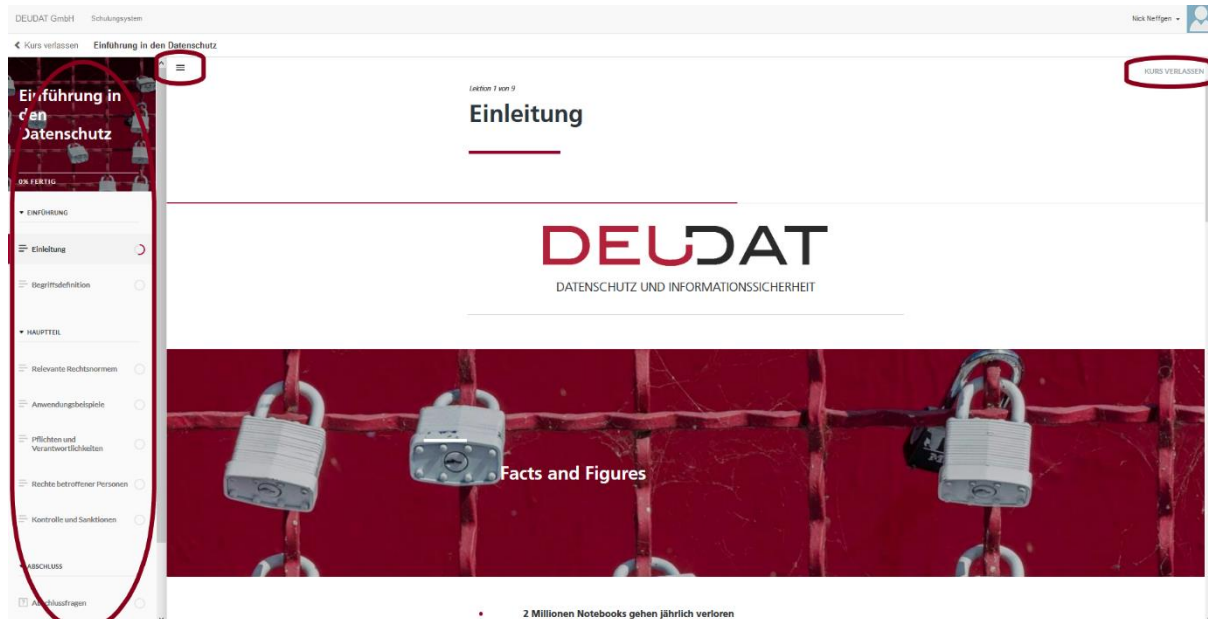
DEUDAT GmbH Schulungssystem

Nick Neffgen

< Kurs verlassen Einführung in den Datenschutz

Einführung in den Datenschutz

0% FERTIG

▾ EINFÜHRUNG

Einleitung

Begriffsdefinition

▾ HAUPTTEIL

Relevante Rechtsnormem

Anwendungsbeispiele

Pflichten und Verantwortlichkeiten

Rechte betroffener Personen

Kontrolle und Sanktionen

ABSCHLUSS

Abschlussfragen

KURS VERLASSEN

Lektion 1 von 9

Einleitung

DEUDAT

DATENSCHUTZ UND INFORMATIONSSICHERHEIT

Facts and Figures

• 2 Millionen Notebooks gehen jährlich verloren